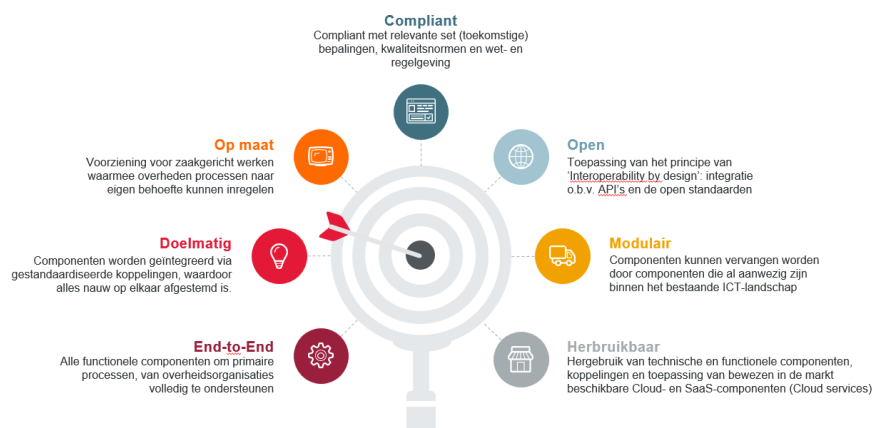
Compliant
Compliant met relevante set (toekomstige) bepalingen, kwaliteitsnormen en wet- en regelgeving

Op maat
Voorziening voor zaakgericht werken waarmee overheden processen naar eigen behoefte kunnen inregelen

Open
Toepassing van het principe van 'Interoperability by design': integratie o.b.v. API's en de open standaarden

Doelmatig
Componenten worden geïntegreerd via gestandaardiseerde koppelingen, waardoor alles nauw op elkaar afgestemd is.

Modulair
Componenten kunnen vervangen worden door componenten die al aanwezig zijn binnen het bestaande ICT-landschap

End-to-End
Alle functionele componenten om primaire processen, van overheidsorganisaties volledig te ondersteunen

Herbruikbaar
Hergebruik van technische en functionele componenten, koppelingen en toepassing van bewezen in de markt beschikbare Cloud- en SaaS-componenten (Cloud services)